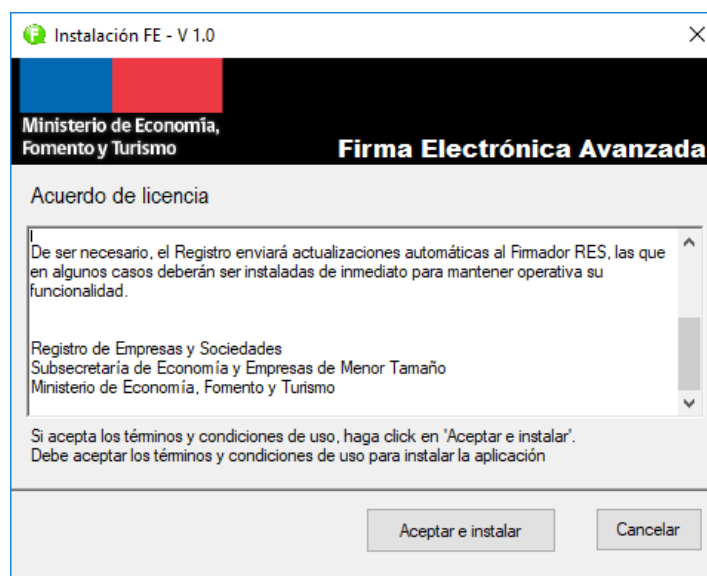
Instalación FE - V 1.0

Ministerio de Economía, Fomento y Turismo

Firma Electrónica Avanzada

Acuerdo de licencia

De ser necesario, el Registro enviará actualizaciones automáticas al Firmador RES, las que en algunos casos deberán ser instaladas de inmediato para mantener operativa su funcionalidad.

Registro de Empresas y Sociedades
Subsecretaría de Economía y Empresas de Menor Tamaño
Ministerio de Economía, Fomento y Turismo

Si acepta los términos y condiciones de uso, haga click en 'Aceptar e instalar'.
Debe aceptar los términos y condiciones de uso para instalar la aplicación

Aceptar e instalar

Cancelar